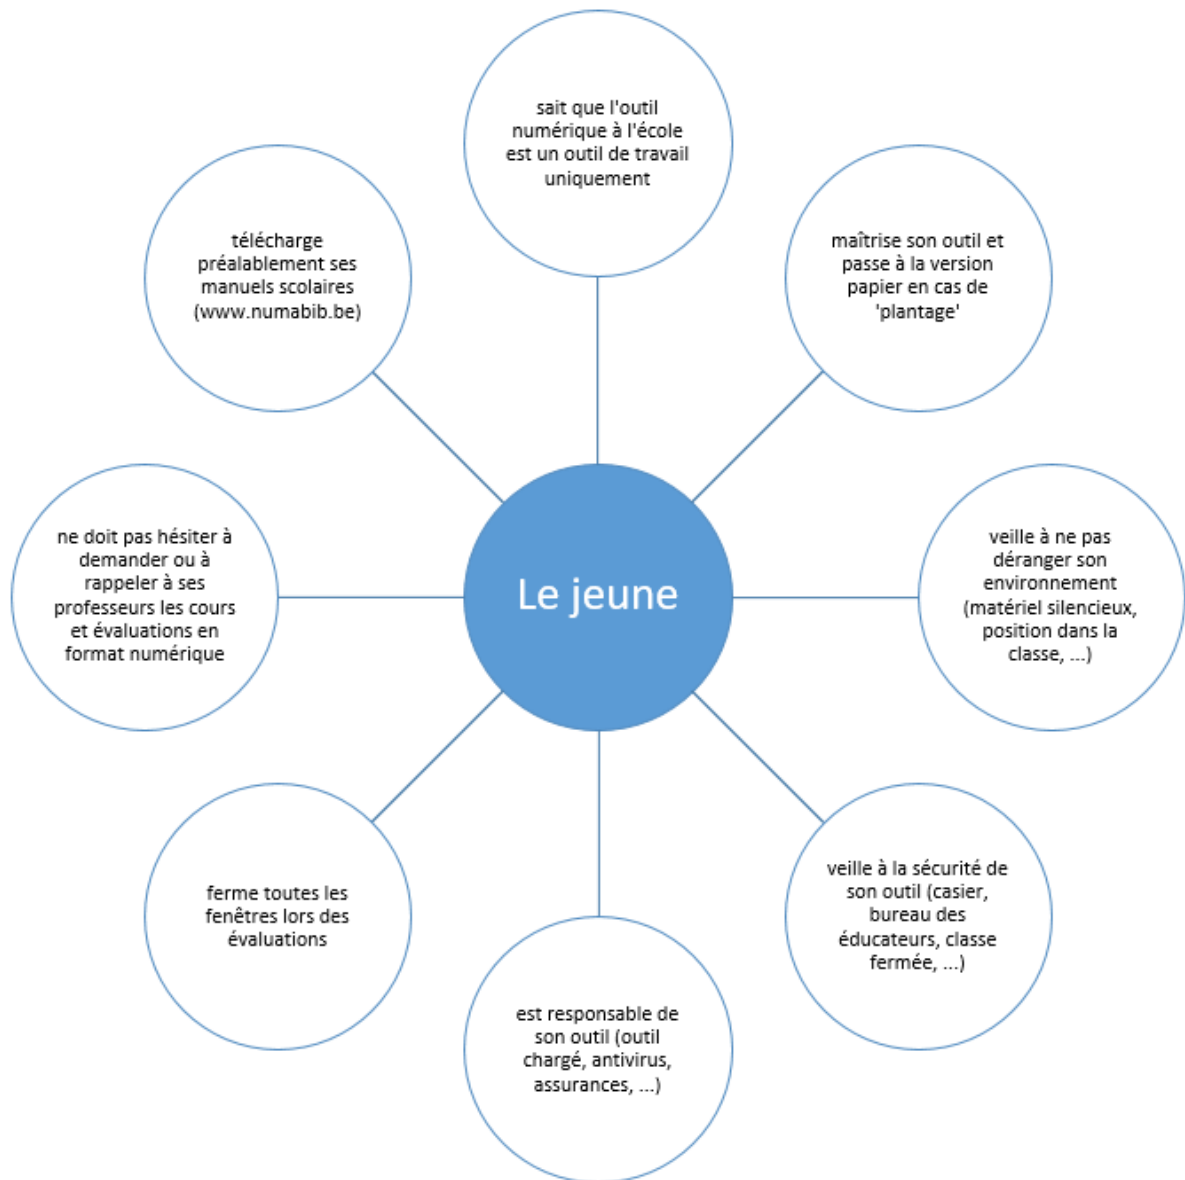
Le jeune

sait que l'outil numérique à l'école est un outil de travail uniquement

maîtrise son outil et passe à la version papier en cas de 'plantage'

veille à ne pas déranger son environnement (matériel silencieux, position dans la classe, ...)

veille à la sécurité de son outil (casier, bureau des éducateurs, classe fermée, ...)

est responsable de son outil (outil chargé, antivirus, assurances, ...)

ferme toutes les fenêtres lors des évaluations

ne doit pas hésiter à demander ou à rappeler à ses professeurs les cours et évaluations en format numérique

télécharge préalablement ses manuels scolaires (www.numabib.be)